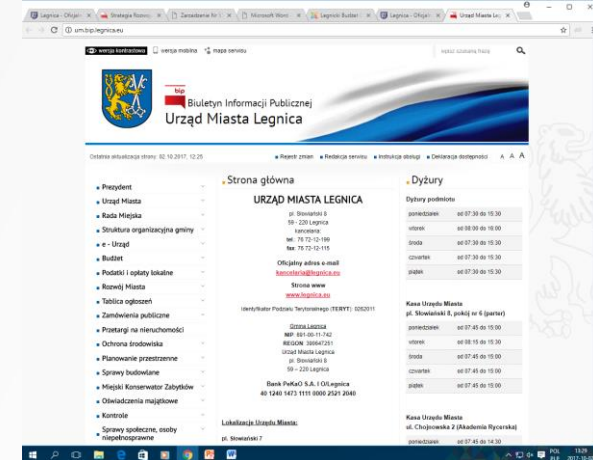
Legnica - Oficjal | Strategia Rozwoj | Zarządzanie finan | Microsoft Word | Legnicki Budżet | Legnica - Oficjal | Urząd Miasta Leg

um.bip.legnica.eu

wersja kontrastowa | wersja mobilna | mapa serwisu | wpisz szukaną frazę

bip
Biuletyn Informacji Publicznej
Urząd Miasta Legnica

Ostatnia aktualizacja strony: 02.10.2017, 12:25 | Rejestr zmian | Redakcja serwisu | Instrukcja obsługi | Deklaracja dostępności | A A A

- Prezydent
- Urząd Miasta
- Rada Miejska
- Struktura organizacyjna gminy
- e - Urząd
- Budżet
- Podatki i opłaty lokalne
- Rozwój Miasta
- Tablica ogłoszeń
- Zamówienia publiczne
- Przetargi na nieruchomości
- Ochrona środowiska
- Planowanie przestrzenne
- Sprawy budowlane
- Miejski Konserwator Zabytków
- Oświadczenia majątkowe
- Kontrole
- Sprawy społeczne, osoby niepełnosprawne

Strona główna

URZĄD MIASTA LEGNICA

pl. Słowiański 8
59 - 220 Legnica
kancelaria:
tel. 76 72-12-199
fax 76 72-12-115

Oficjalny adres e-mail
kancelaria@legnica.eu

Strona www
www.legnica.eu

Identyfikator Podziału Terytorialnego (TERYT): 0262011

Gmina Legnica
NIP 691-00-11-742
REGON 390647261
Urząd Miasta Legnica
pl. Słowiański 8
59 – 220 Legnica

Bank PeKaO S.A. I O/Legnica
40 1240 1473 1111 0000 2521 2040

Lokalizacja Urzędu Miasta:

pl. Słowiański 7

Dyżury

Dyżury podmiotu

| | |
|---|---|
| poniedziałek | od 07:30 do 15:30 |
| wtorek | od 08:00 do 16:00 |
| środa | od 07:30 do 15:30 |
| czwartek | od 07:30 do 15:30 |
| piątek | od 07:30 do 15:30 |

Kasa Urzędu Miasta
pl. Słowiański 8, pokój nr 6 (parter)

| | |
|---|---|
| poniedziałek | od 07:45 do 15:00 |
| wtorek | od 08:15 do 15:30 |
| środa | od 07:45 do 15:00 |
| czwartek | od 07:45 do 15:00 |
| piątek | od 07:45 do 15:00 |

Kasa Urzędu Miasta
ul. Chojnowska 2 (Akademia Rycerska)

| | |
|---|---|
| poniedziałek | od 07:45 do 14:30 |

POL 13:29